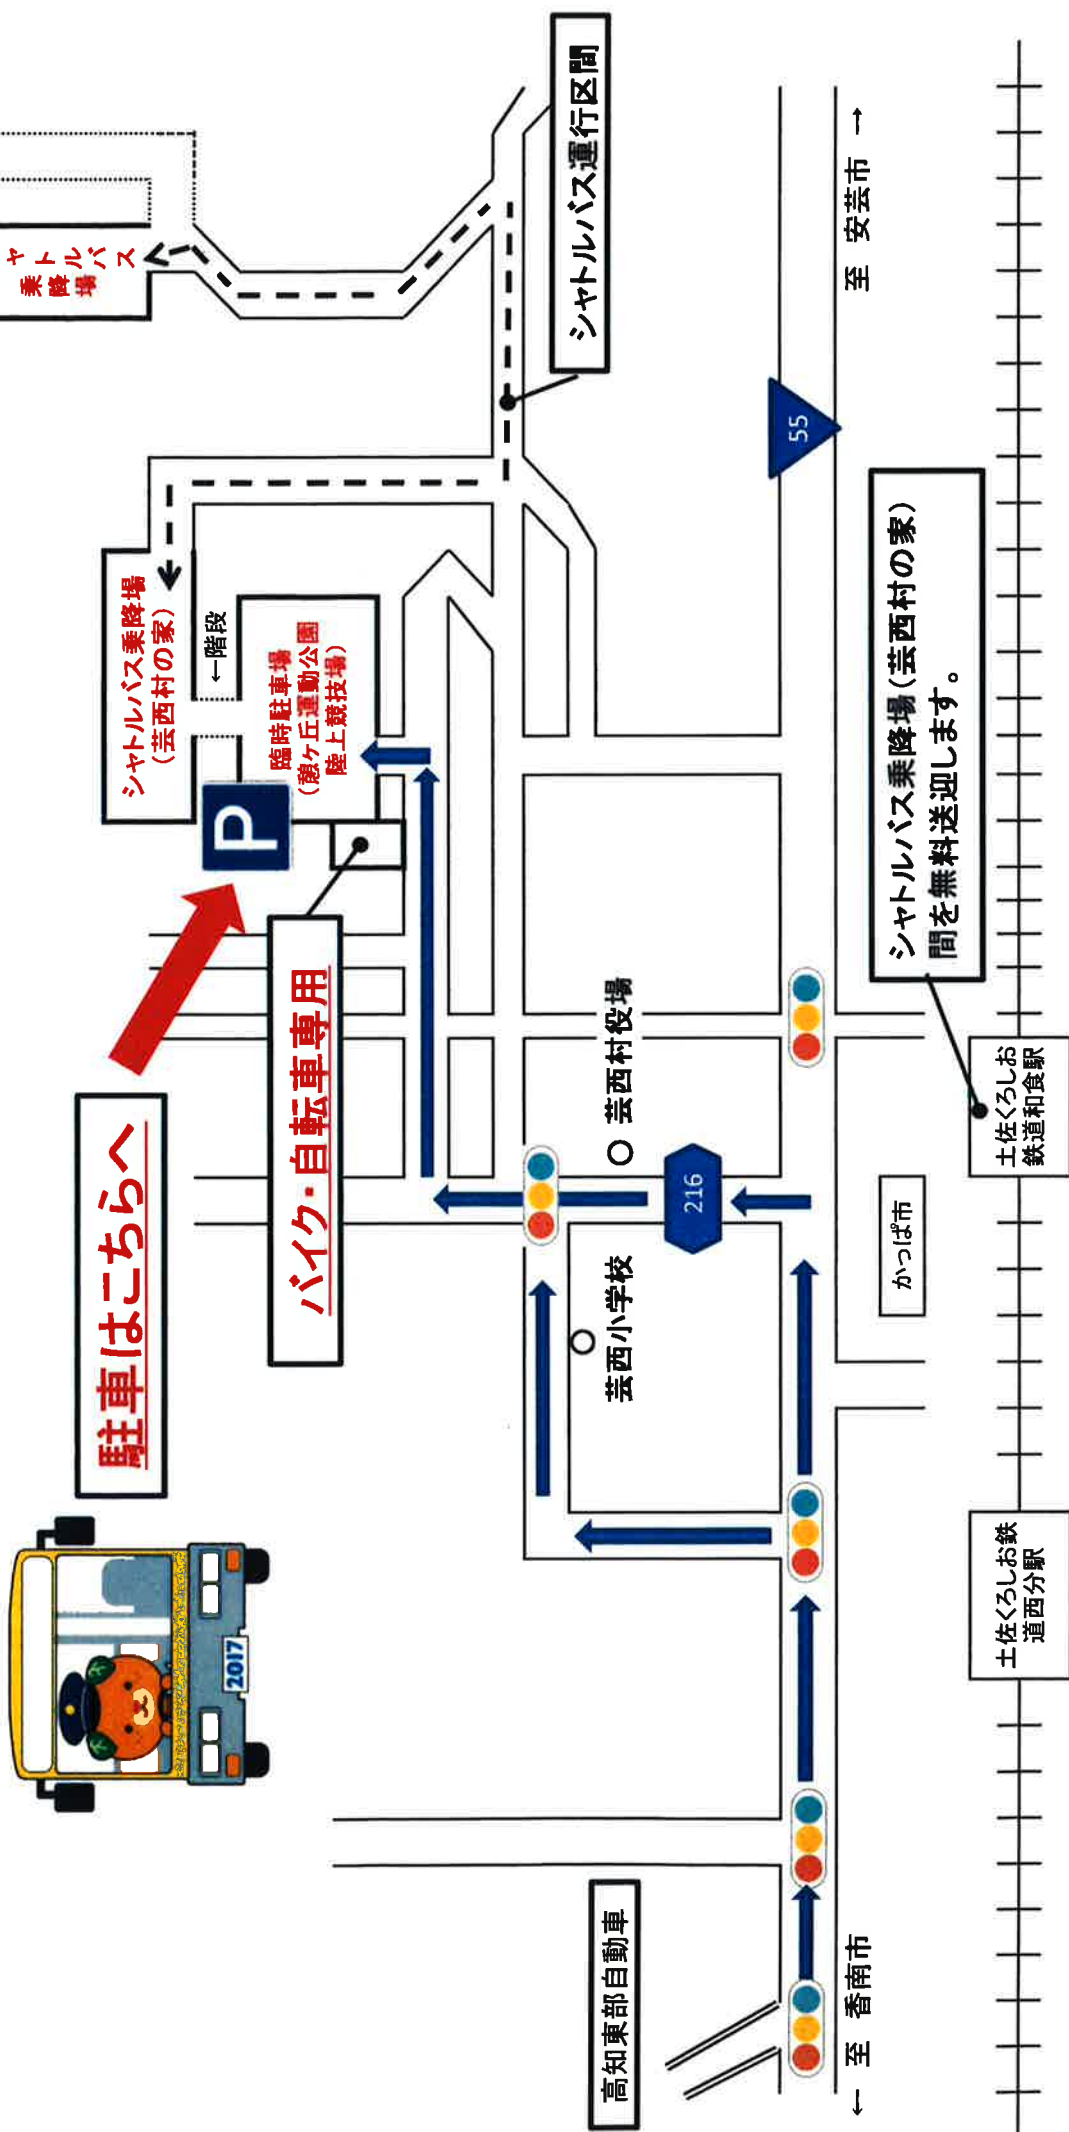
シャトルバス運行区間

シャトルバス乗降場

シャトルバス乗降場
（芸西村の家）

←階段

臨時駐車場
（潮ヶ丘運動公園
陸上競技場）

P

駐車はこちらへ

バイク・自転車専用

55

至 安芸市 →

シャトルバス乗降場（芸西村の家）
間を無料送迎します。

芸西村役場

216

芸西小学校

かっぱ市

土佐くろしお
鉄道和食駅

土佐くろしお鉄
道西分駅

2017

高知東部自動車

← 至 香南市